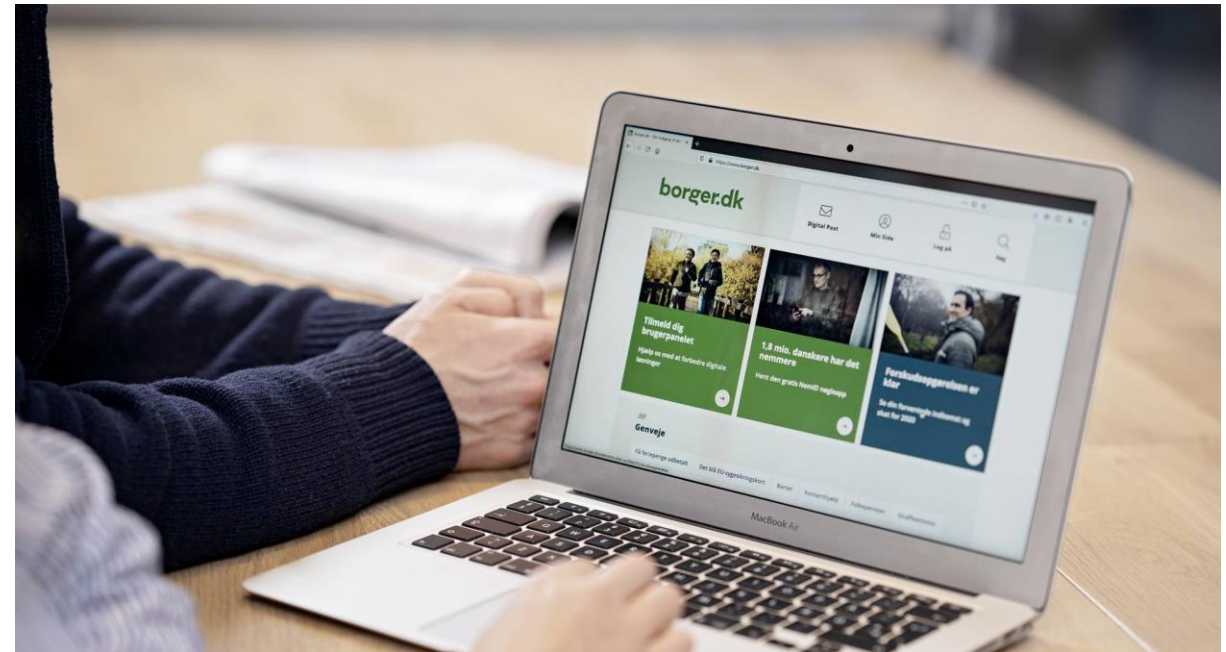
https://www.borger.dk

borger.dk

Digital Post

Min Side

Log på

Søg

Tilmeld dig brugerpanelet

Hjælp os med at forbedre digitale løsninger

1,8 mio. danskere har det nemmere

Hent den gratis NemID nøgleapp

Forskudsopgørelsen er klar

Se din foreløbige indkomst og skat for 2020

Genveje

Få feriepenge udbetalt

Det blå EU-sygesikringskort

Barsel

Kontanthjælp

Folkepension

Straffeattest

MacBook Air